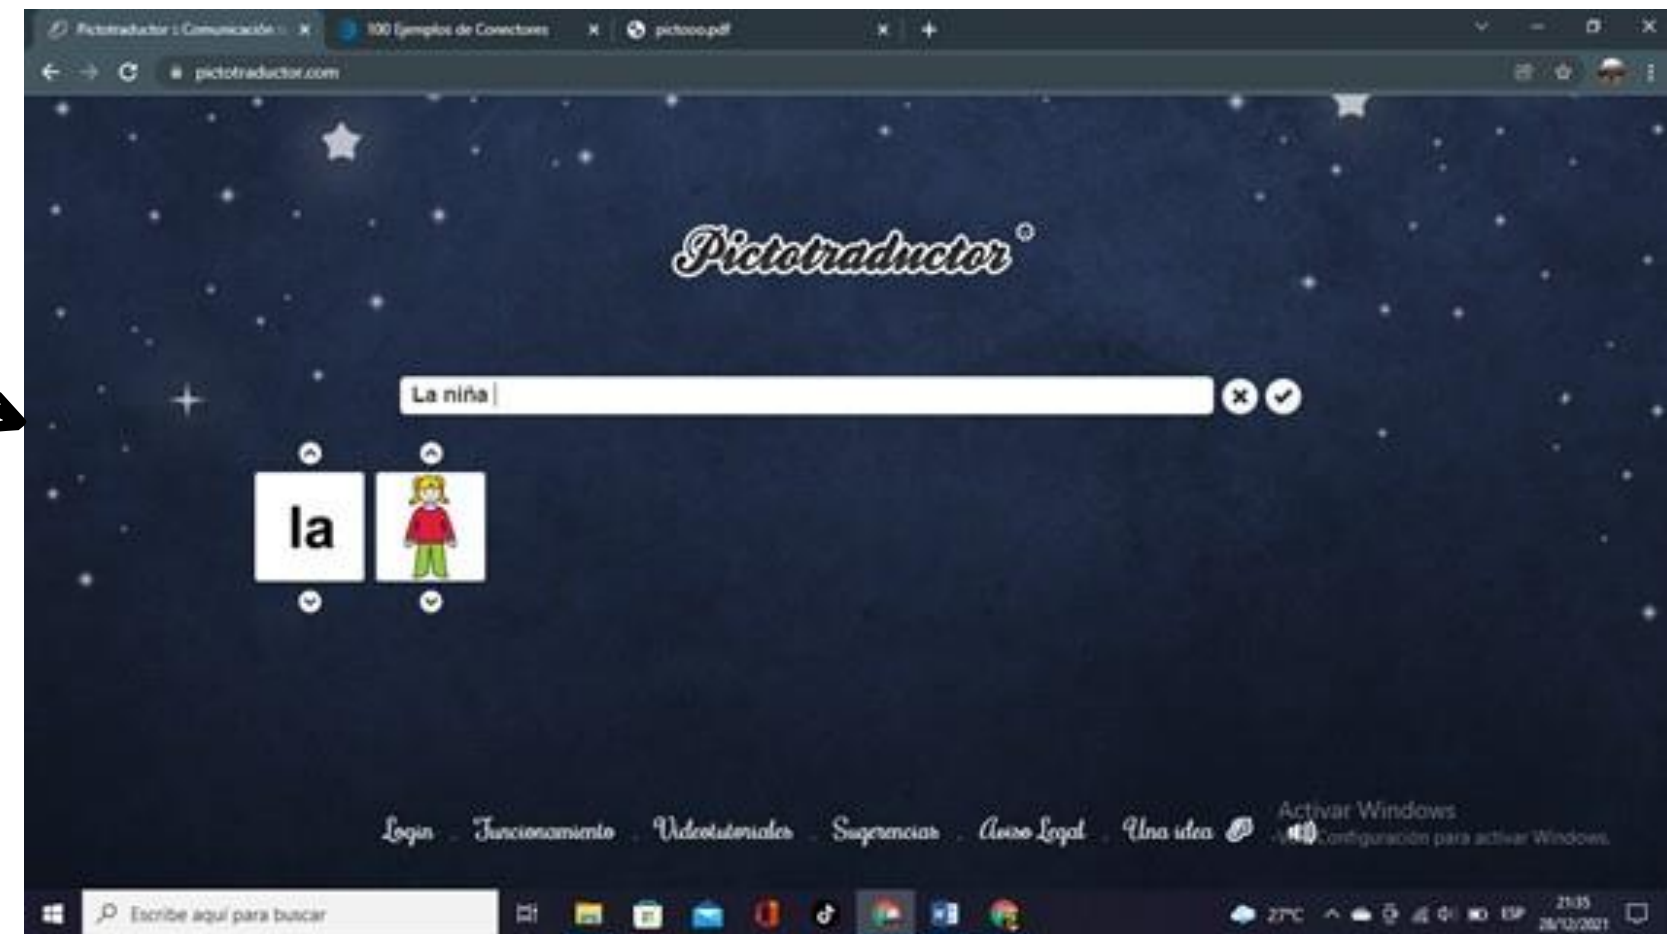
Pictotraductor | Comunicación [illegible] ×
100 Ejemplos de Conectores ×
pictooo.pdf ×
pictotraductor.com

Pictotraductor®

La niña

la

Login . Funcionamiento . Videotutoriales . Sugerencias . Aviso Legal . Una idea

Activar Windows
Ve a Configuración para activar Windows.

Escribe aquí para buscar
27ºC ESP 21:35 28/12/2021